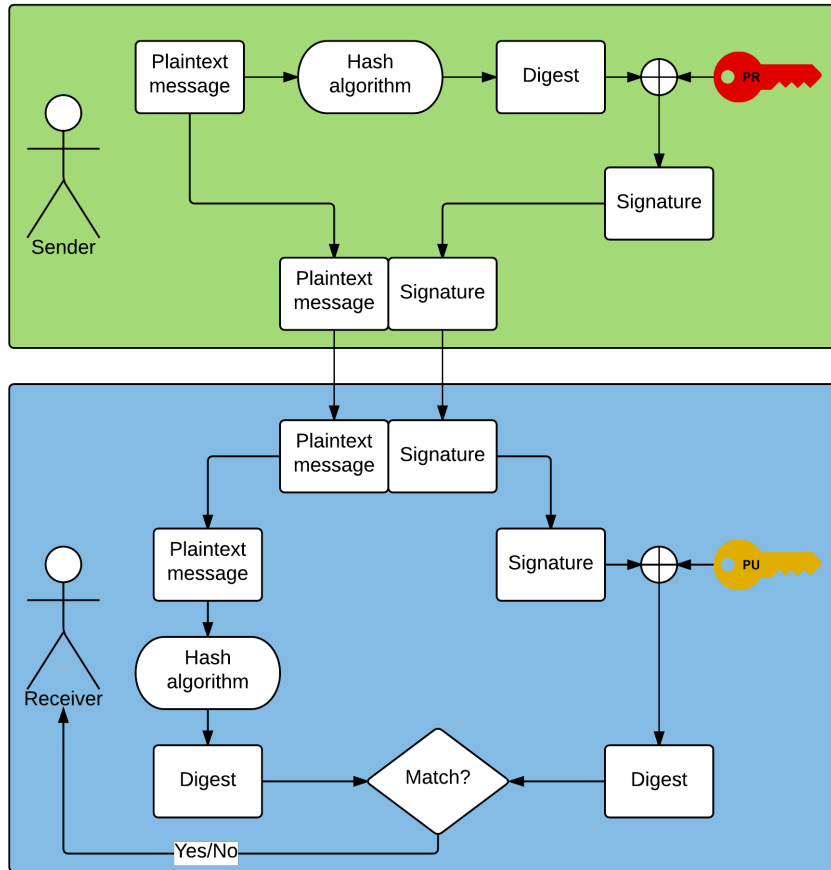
Plaintext message

Hash algorithm

Digest

PR

Sender

Signature

Plaintext message

Signature

Plaintext message

Signature

Plaintext message

Signature

PU

Receiver

Hash algorithm

Digest

Match?

Digest

Yes/No